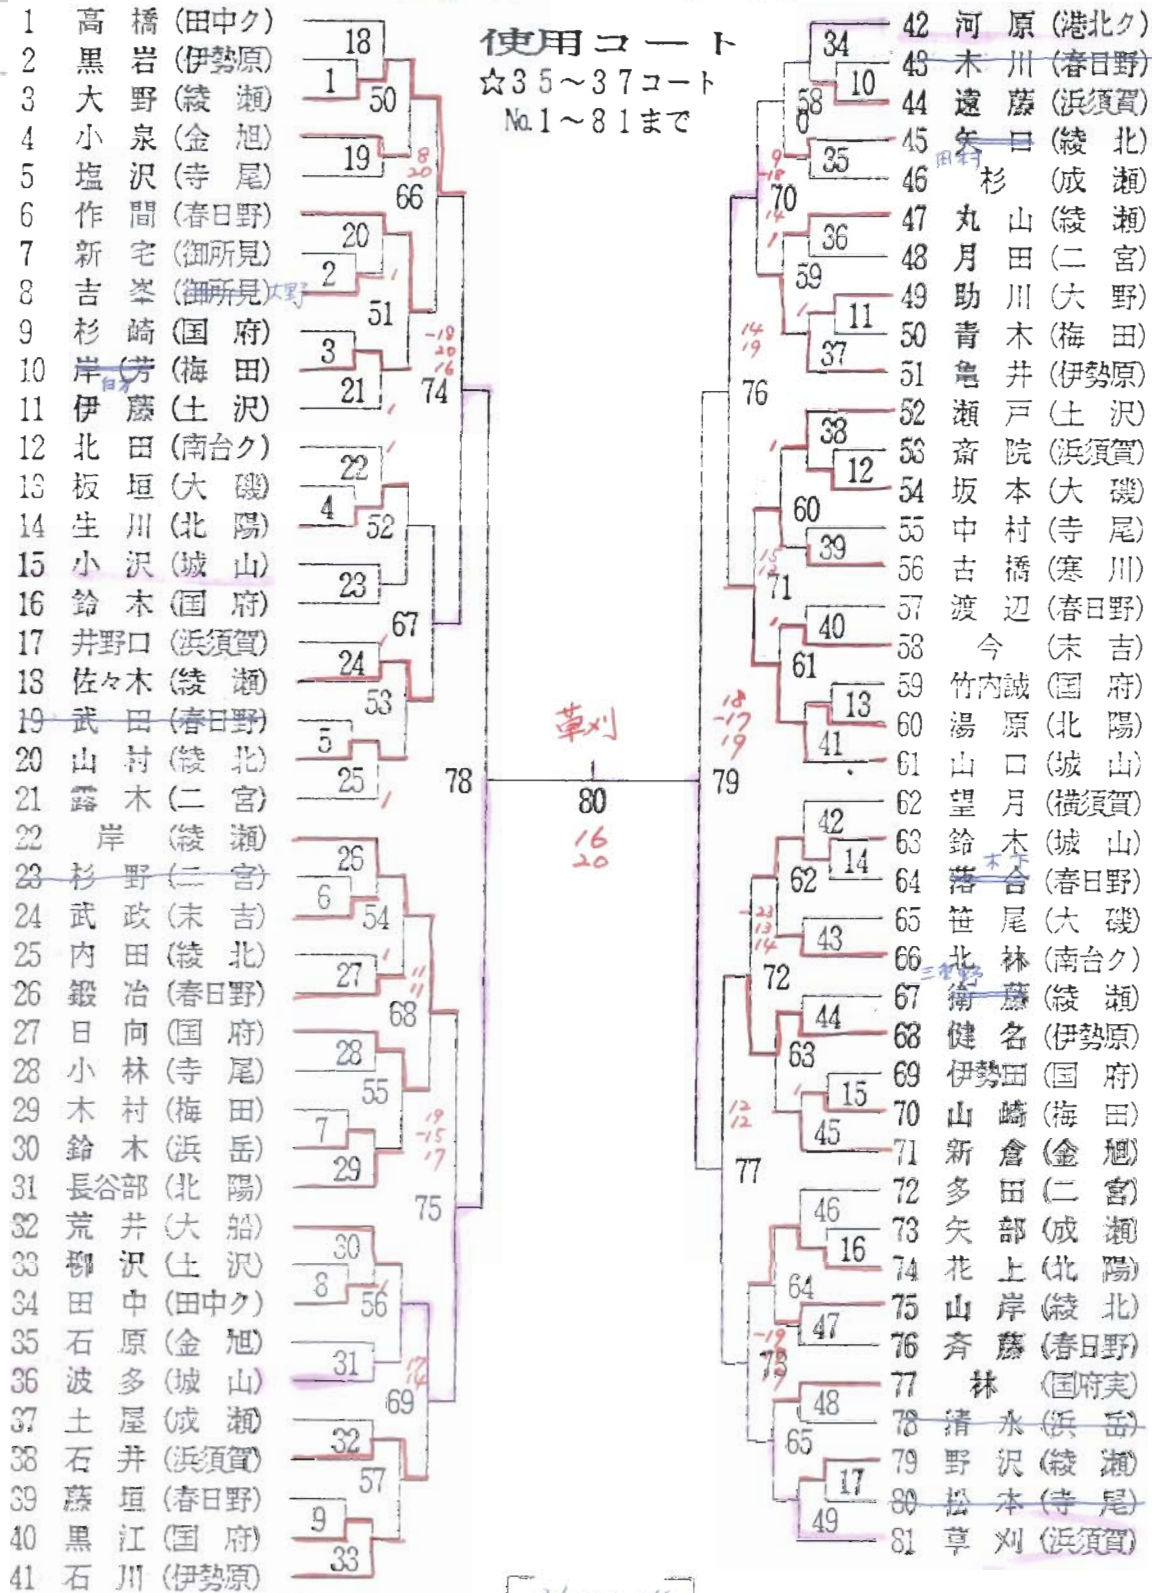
使用コート
☆35～37コート
No.1～81まで

1 高橋 (田中ク)
2 黒岩 (伊勢原)
3 大野 (綾瀬)
4 小泉 (金旭)
5 塩沢 (寺尾)
6 作間 (春日野)
7 新宅 (御所見)
8 吉峯 (御所見) 大野
9 杉崎 (国府)
10 岸(芳 (梅田) 田方
11 伊藤 (土沢)
12 北田 (南台ク)
13 板垣 (大磯)
14 生川 (北陽)
15 小沢 (城山)
16 鈴木 (国府)
17 井野口 (浜須賀)
18 佐々木 (綾瀬)
19 武田 (春日野)
20 山村 (綾北)
21 露木 (二宮)
22 岸 (綾瀬)
23 杉野 (二宮)
24 武政 (末吉)
25 内田 (綾北)
26 鍛冶 (春日野)
27 日向 (国府)
28 小林 (寺尾)
29 木村 (梅田)
30 鈴木 (浜岳)
31 長谷部 (北陽)
32 荒井 (大船)
33 柳沢 (土沢)
34 田中 (田中ク)
35 石原 (金旭)
36 波多 (城山)
37 土屋 (成瀬)
38 石井 (浜須賀)
39 藤垣 (春日野)
40 黒江 (国府)
41 石川 (伊勢原)

18 1 50 19 8 20 66 20 2 1 51 3 -18 20 16 21 74 1 22 4 52 23 67 24 53 5 25 78 26 6 54 27 11 11 68 28 55 7 19 -15 17 29 75 30 8 56 31 17 14 69 32 57 9 33

草刈
80
16
20

79

42 河原 (港北ク)
43 木川 (春日野)
44 遠藤 (浜須賀)
45 矢口 (綾北)
46 杉 (成瀬) 田村
47 丸山 (綾瀬)
48 月田 (二宮)
49 助川 (大野)
50 青木 (梅田)
51 亀井 (伊勢原)
52 瀬戸 (土沢)
53 斎院 (浜須賀)
54 坂本 (大磯)
55 中村 (寺尾)
56 古橋 (寒川)
57 渡辺 (春日野)
58 今 (末吉)
59 竹内誠 (国府)
60 湯原 (北陽)
61 山口 (城山)
62 望月 (横須賀)
63 鈴木 (城山)
64 落合 (春日野) 木下
65 笹尾 (大磯)
66 北林 (南台ク)
67 衛藤 (綾瀬) 三橋
68 健名 (伊勢原)
69 伊勢田 (国府)
70 山崎 (梅田)
71 新倉 (金旭)
72 多田 (二宮)
73 矢部 (成瀬)
74 花上 (北陽)
75 山岸 (綾北)
76 斉藤 (春日野)
77 林 (国府実)
78 清水 (浜岳)
79 野沢 (綾瀬)
80 松本 (寺尾)
81 草刈 (浜須賀)

34 10 58 0 9 -18 35 70 14 36 59 11 37 14 19 76 38 12 60 39 15 13 71 40 61 13 41 18 -17 19 42 14 62 -23 13 14 43 72 44 63 15 45 12 12 77 46 16 64 47 -19 73 48 65 17 49